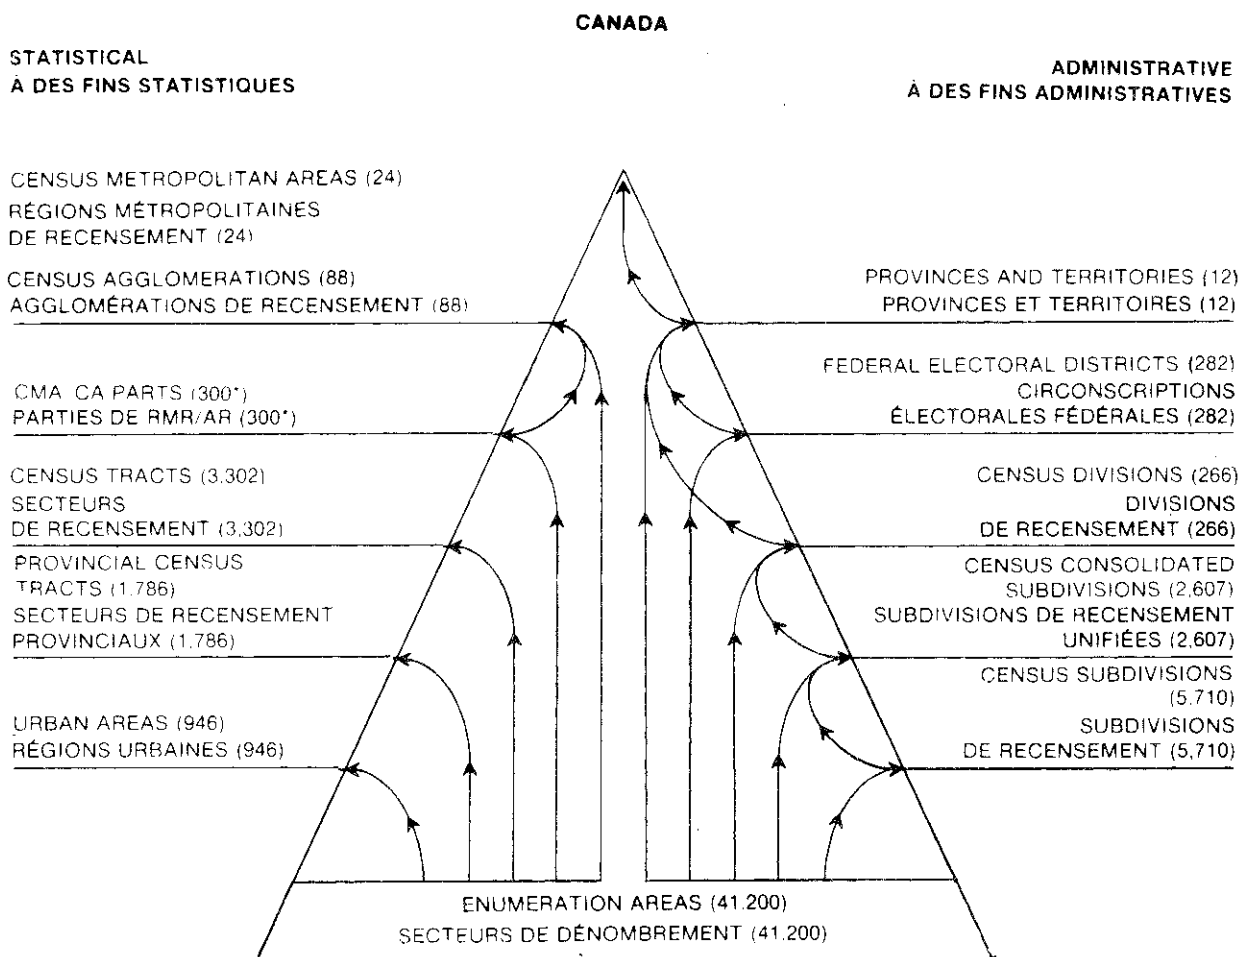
CANADA

STATISTICAL
À DES FINS STATISTIQUES

ADMINISTRATIVE
À DES FINS ADMINISTRATIVES

CENSUS METROPOLITAN AREAS (24)
RÉGIONS MÉTROPOLITAINES DE RECENSEMENT (24)

CENSUS AGGLOMERATIONS (88)
AGGLOMÉRATIONS DE RECENSEMENT (88)

CMA CA PARTS (300*)
PARTIES DE RMR/AR (300*)

CENSUS TRACTS (3,302)
SECTEURS DE RECENSEMENT (3,302)

PROVINCIAL CENSUS TRACTS (1,786)
SECTEURS DE RECENSEMENT PROVINCIAUX (1,786)

URBAN AREAS (946)
RÉGIONS URBAINES (946)

PROVINCES AND TERRITORIES (12)
PROVINCES ET TERRITOIRES (12)

FEDERAL ELECTORAL DISTRICTS (282)
CIRCONSCRIPTIONS ÉLECTORALES FÉDÉRALES (282)

CENSUS DIVISIONS (266)
DIVISIONS DE RECENSEMENT (266)

CENSUS CONSOLIDATED SUBDIVISIONS (2,607)
SUBDIVISIONS DE RECENSEMENT UNIFIÉES (2,607)

CENSUS SUBDIVISIONS (5,710)
SUBDIVISIONS DE RECENSEMENT (5,710)

ENUMERATION AREAS (41,200)
SECTEURS DE DÉNOMBREMENT (41,200)